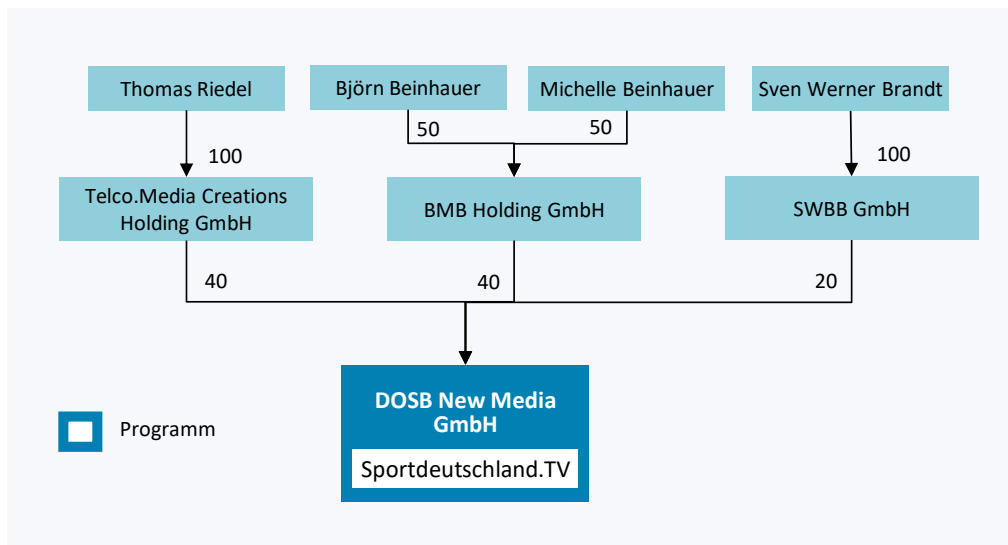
Thomas Riedel

Björn Beinhauer

Michelle Beinhauer

Sven Werner Brandt

100

50

50

100

Telco.Media Creations Holding GmbH

BMB Holding GmbH

SWBB GmbH

40

40

20

DOSB New Media GmbH

Sportdeutschland.TV

Programm